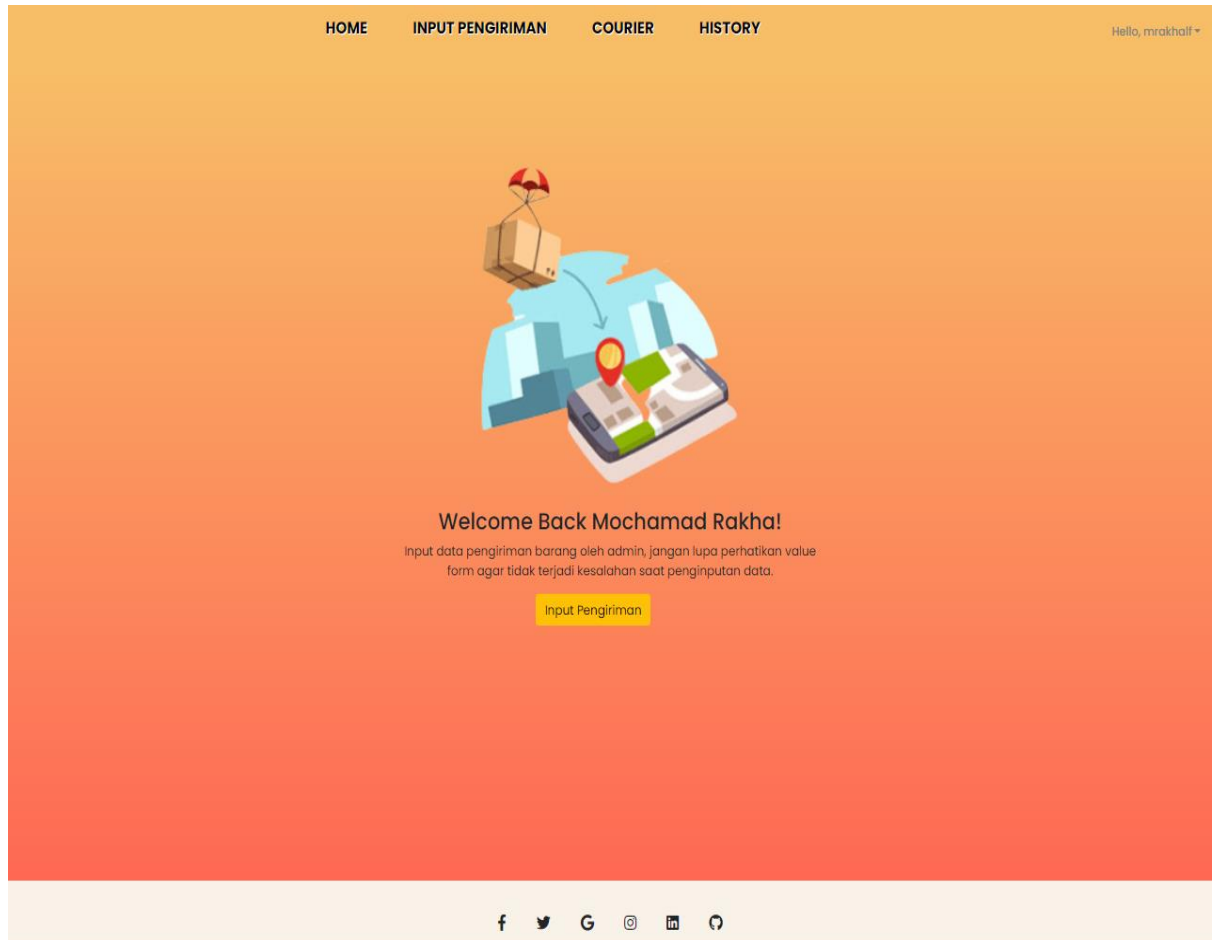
HOME INPUT PENGIRIMAN COURIER HISTORY

Hello, mrakhalf

Welcome Back Mochamad Rakha!

Input data pengiriman barang oleh admin, jangan lupa perhatikan value form agar tidak terjadi kesalahan saat penginputan data.

Input Pengiriman